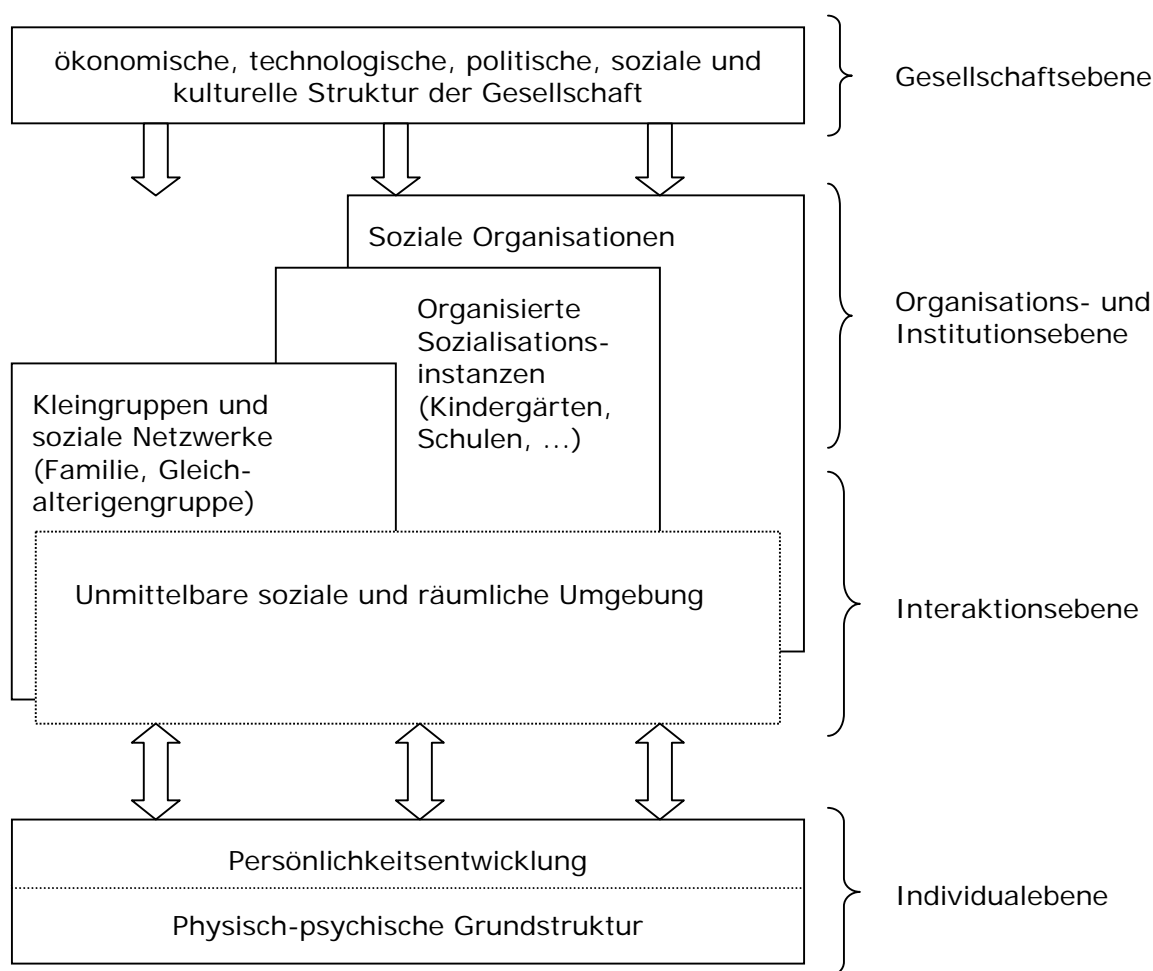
ökonomische, technologische, politische, soziale und kulturelle Struktur der Gesellschaft

Gesellschaftsebene

Soziale Organisationen

Organisierte Sozialisationsinstanzen (Kindergärten, Schulen, ...)

Kleingruppen und soziale Netzwerke (Familie, Gleichalterigengruppe)

Organisations- und Institutionsebene

Unmittelbare soziale und räumliche Umgebung

Interaktionsebene

Persönlichkeitsentwicklung

Physisch-psychische Grundstruktur

Individualebene